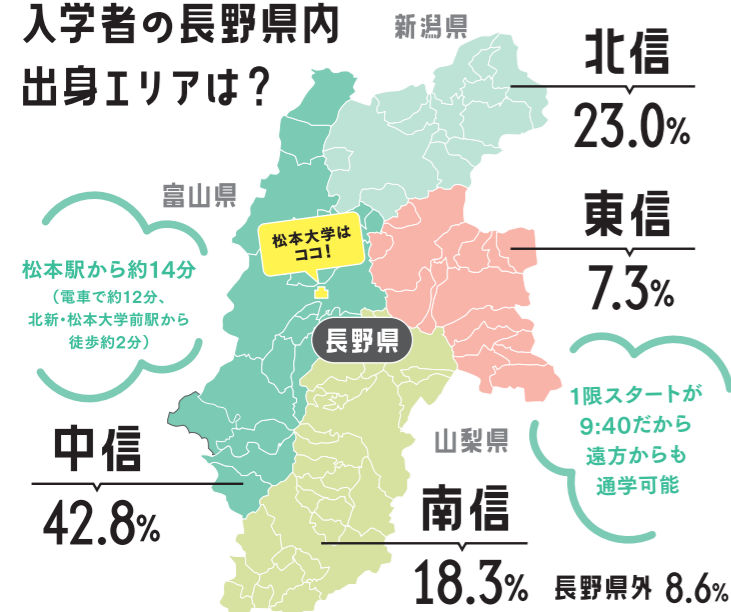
入学者の長野県内出身エリアは？

新潟県

北信
23.0%

富山県

松本大学はココ！

東信
7.3%

松本駅から約14分
（電車で約12分、北新・松本大学前駅から徒歩約2分）

長野県

1限スタートが9:40だから遠方からも通学可能

山梨県

中信
42.8%

南信
18.3%

長野県外 8.6%